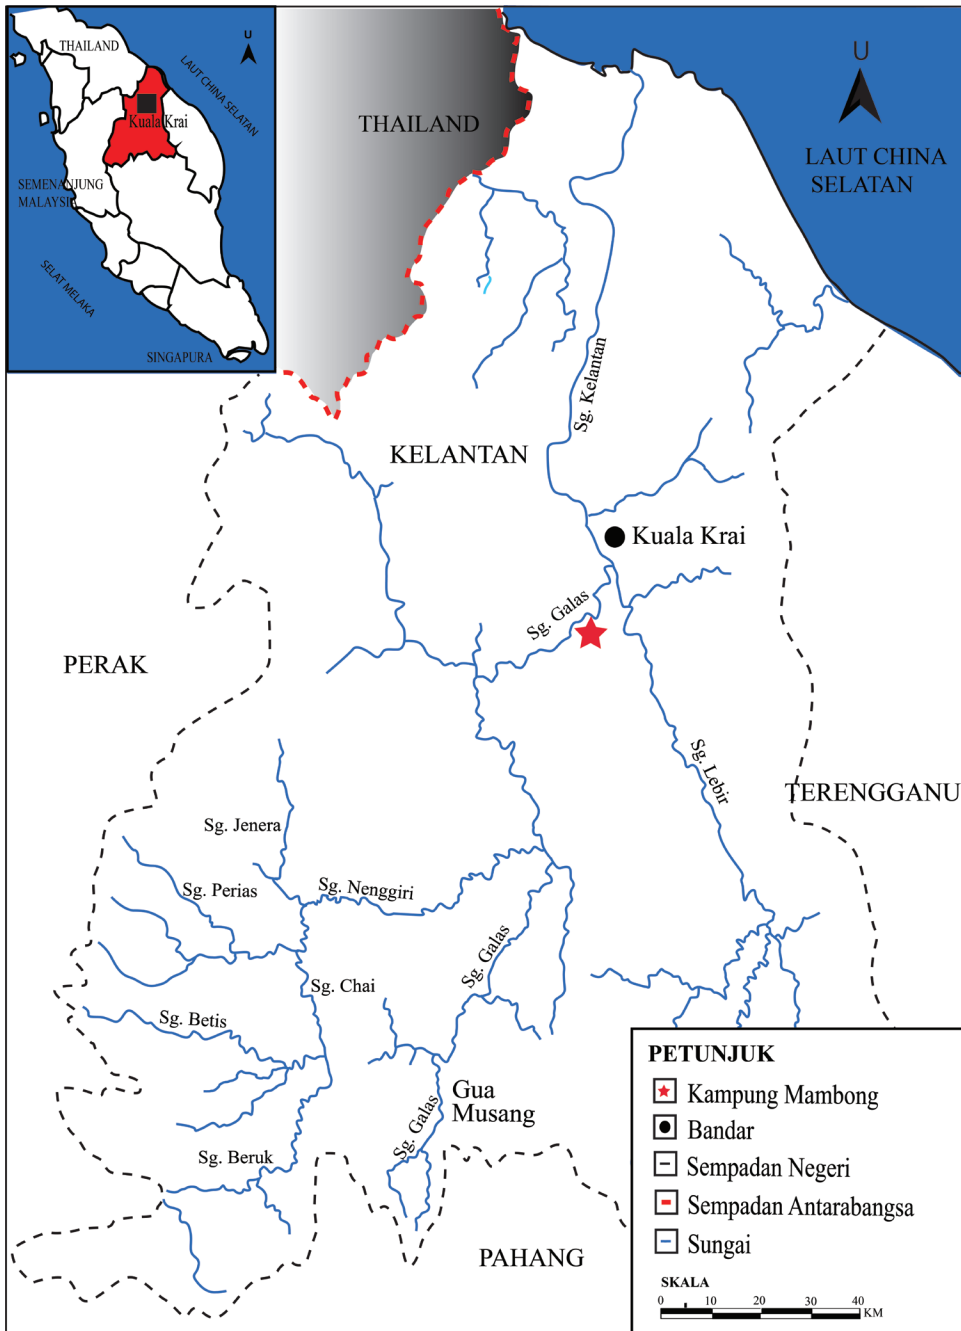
THAILAND

LAUT CHINA SELATAN

U

Kuala Krai

SEMENANJUNG MALAYSIA

SELAT MELAKA

SINGAPURA

THAILAND

U

LAUT CHINA SELATAN

Sg. Kelantan

KELANTAN

Kuala Krai

Sg. Galas

PERAK

Sg. Lebir

TERENGGANU

Sg. Jenera

Sg. Perias

Sg. Nenggiri

Sg. Galas

Sg. Chai

Sg. Betis

Gua Musang

Sg. Galas

Sg. Beruk

PAHANG

PETUNJUK

Kampung Mambong

Bandar

Sempadan Negeri

Sempadan Antarabangsa

Sungai

SKALA

0 10 20 30 40 KM